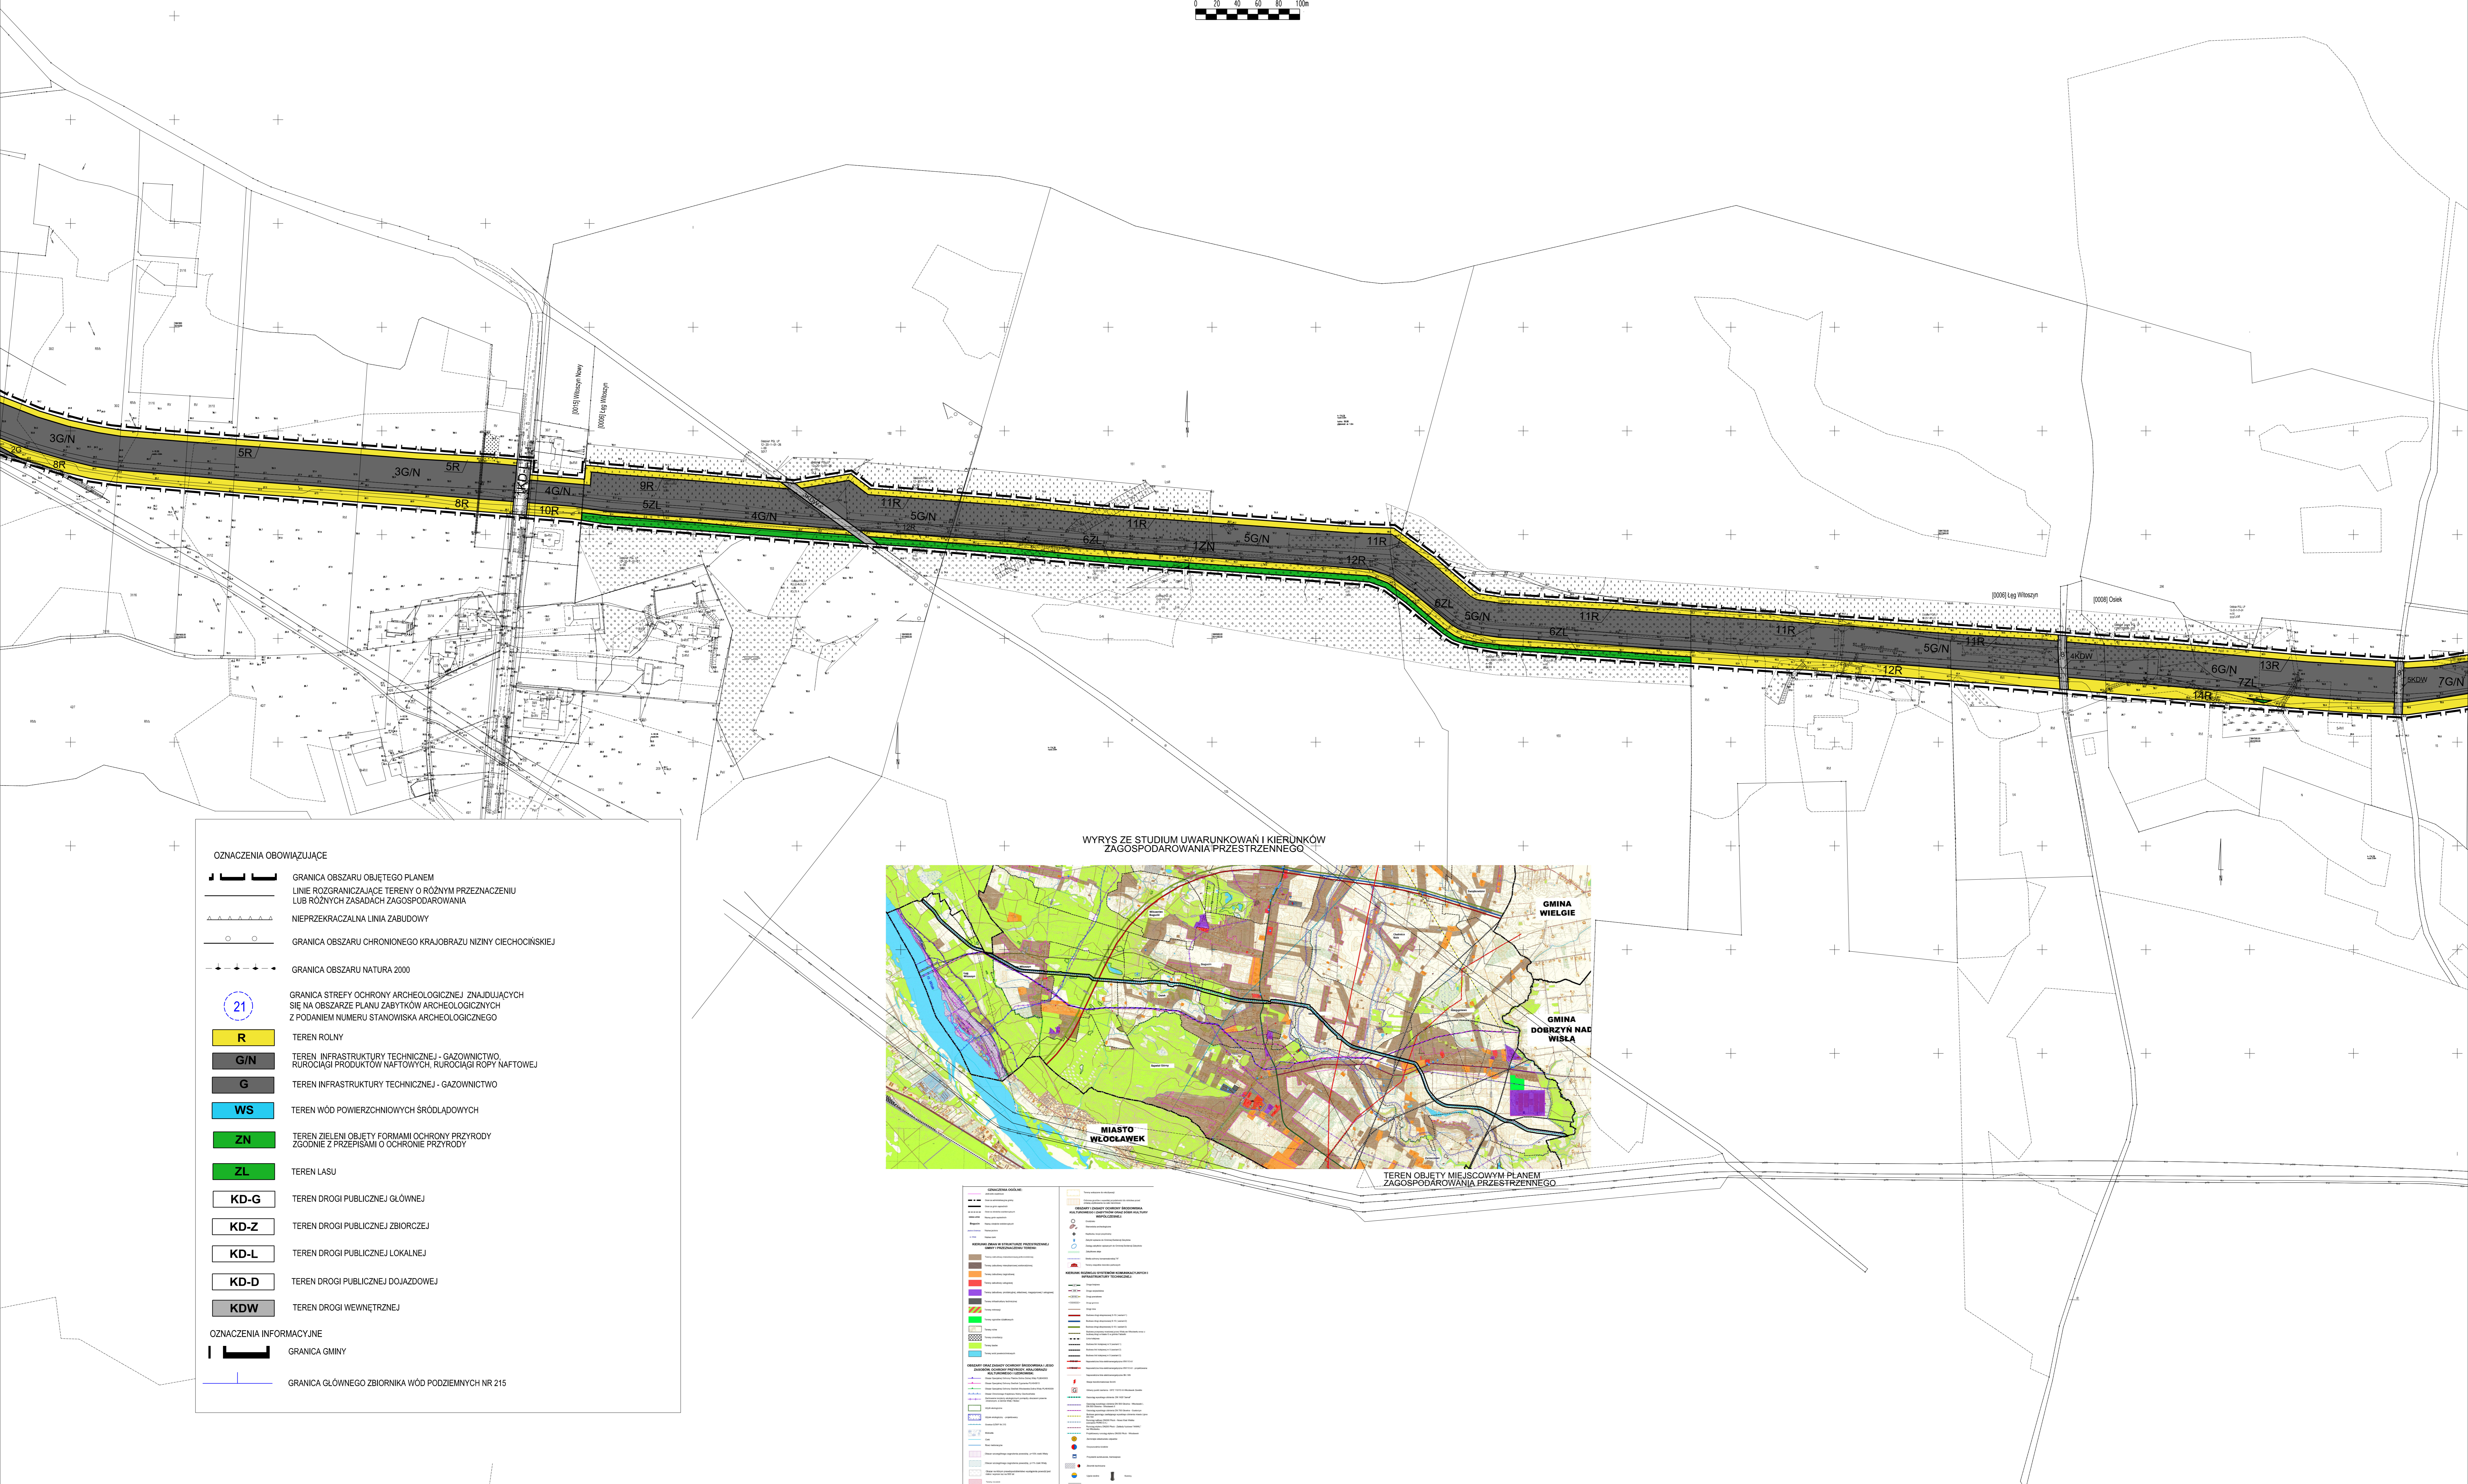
0 20 40 60 80 100m

[0015] Witoszyn Nowy
[0006] Łęg Witoszyn

3G/N
8R
5R
3G/N
5R
KD-L
4G/N
8R
10R
9R
5ZL
4G/N
11R
5G/N
12R
6ZL
11R
1ZN
5G/N
11R
12R
6ZL
5G/N
6ZL
11R
11R
[0006] Łęg Witoszyn
[0008] Osiek
5G/N
11R
4KDW
12R
6G/N
13R
7ZL
14R
5KDW
7G/N

OZNACZENIA OBOWIĄZUJĄCE

GRANICA OBSZARU OBJĘTEGO PLANEM

LINIE ROZGRANICZAJĄCE TERENY O RÓŻNYM PRZEZNACZENIU LUB RÓŻNYCH ZASADACH ZAGOSPODAROWANIA

NIEPRZEKRACZALNA LINIA ZABUDOWY

GRANICA OBSZARU CHRONIONEGO KRAJOBRAZU NIZINY CIECHOCIŃSKIEJ

GRANICA OBSZARU NATURA 2000

21 GRANICA STREFY OCHRONY ARCHEOLOGICZNEJ ZNAJDUJĄCYCH SIĘ NA OBSZARZE PLANU ZABYTKÓW ARCHEOLOGICZNYCH Z PODANIEM NUMERU STANOWISKA ARCHEOLOGICZNEGO

R TEREN ROLNY

G/N TEREN INFRASTRUKTURY TECHNICZNEJ - GAZOWNICTWO, RUROCIĄGI PRODUKTÓW NAFTOWYCH, RUROCIĄGI ROPY NAFTOWEJ

G TEREN INFRASTRUKTURY TECHNICZNEJ - GAZOWNICTWO

WS TEREN WÓD POWIERZCHNIOWYCH ŚRÓDLĄDOWYCH

ZN TEREN ZIELENI OBJĘTY FORMAMI OCHRONY PRZYRODY ZGODNIE Z PRZEPISAMI O OCHRONIE PRZYRODY

ZL TEREN LASU

KD-G TEREN DROGI PUBLICZNEJ GŁÓWNEJ

KD-Z TEREN DROGI PUBLICZNEJ ZBIORCZEJ

KD-L TEREN DROGI PUBLICZNEJ LOKALNEJ

KD-D TEREN DROGI PUBLICZNEJ DOJAZDOWEJ

KDW TEREN DROGI WEWNĘTRZNEJ

OZNACZENIA INFORMACYJNE

GRANICA GMINY

GRANICA GŁÓWNEGO ZBIORNIKA WÓD PODZIEMNYCH NR 215

WYRYS ZE STUDIUM UWARUNKOWAŃ I KIERUNKÓW ZAGOSPODAROWANIA PRZESTRZENNEGO

GMINA WIELGIE

GMINA DOBRZYŃ NAD WISŁĄ

MIASTO WŁOCŁAWEK

TEREN OBJĘTY MIEJSCOWYM PLANEM ZAGOSPODAROWANIA PRZESTRZENNEGO

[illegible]